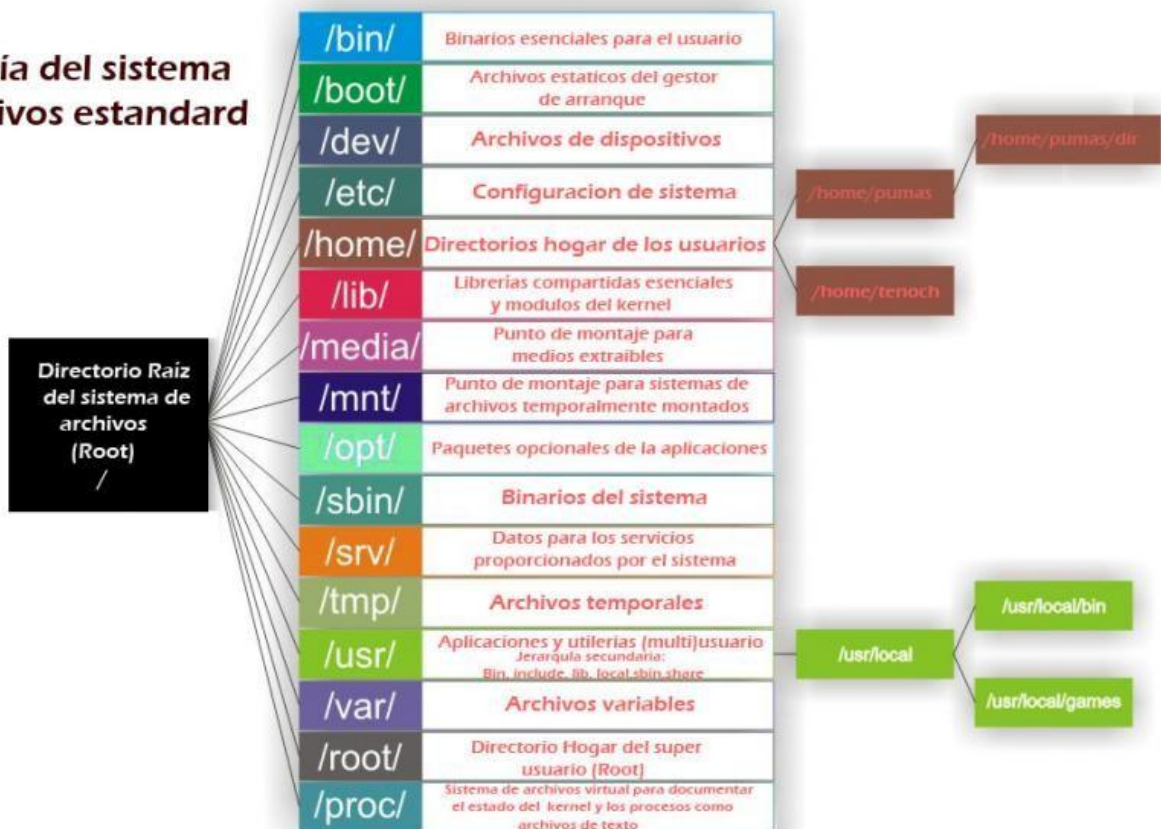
ía del sistema
ivos estandard

Directorio Raíz del sistema de archivos (Root) /

| | |
|---|---|
| /bin/ | Binarios esenciales para el usuario |
| /boot/ | Archivos estaticos del gestor de arranque |
| /dev/ | Archivos de dispositivos |
| /etc/ | Configuracion de sistema |
| /home/ | Directorios hogar de los usuarios |
| /lib/ | Librerias compartidas esenciales y modulos del kernel |
| /media/ | Punto de montaje para medios extraibles |
| /mnt/ | Punto de montaje para sistemas de archivos temporalmente montados |
| /opt/ | Paquetes opcionales de la aplicaciones |
| /sbin/ | Binarios del sistema |
| /srv/ | Datos para los servicios proporcionados por el sistema |
| /tmp/ | Archivos temporales |
| /usr/ | Aplicaciones y utilerias (multi)usuario Jerarquia secundaria: Bin, include, lib, local,sbin,share |
| /var/ | Archivos variables |
| /root/ | Directorio Hogar del super usuario (Root) |
| /proc/ | Sistema de archivos virtual para documentar el estado del kernel y los procesos como archivos de texto |

/home/pumas
/home/pumas/dir
/home/tenoch

/usr/local
/usr/local/bin
/usr/local/games